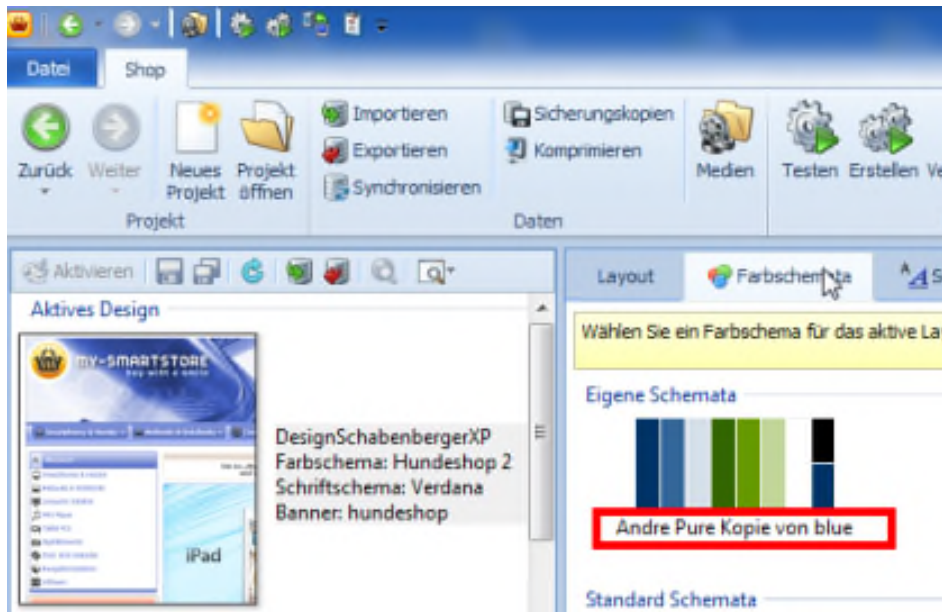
Datei Shop

Zurück Weiter Neues Projekt Projekt öffnen
Projekt

Importieren
Exportieren
Synchronisieren

Sicherungskopien
Komprimieren
Daten

Medien

Testen Erstellen V

Aktivieren

Aktives Design

MY-SMARTSTORE

iPad

DesignSchabenbergerXP
Farbschema: Hundeshop 2
Schriftschema: Verdana
Banner: hundeshop

Layout Farbschemata S

Wählen Sie ein Farbschema für das aktive La

Eigene Schemata

Andre Pure Kopie von blue

Standard Schemata